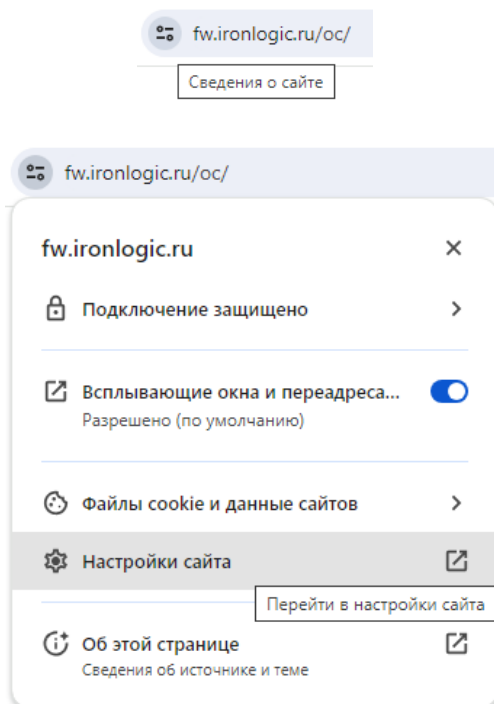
fw.ironlogic.ru/oc/

Сведения о сайте

fw.ironlogic.ru/oc/

fw.ironlogic.ru

Подключение защищено

Всплывающие окна и переадреса...

Разрешено (по умолчанию)

Файлы cookie и данные сайтов

Настройки сайта

Перейти в настройки сайта

Об этой странице

Сведения об источнике и теме